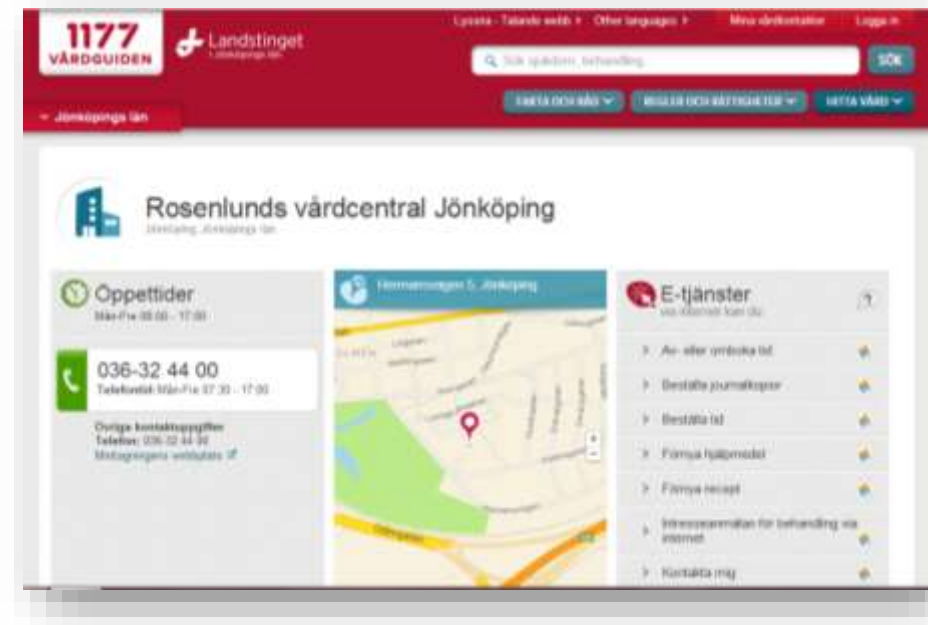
1177 VÅRDGUIDEN

Landstinget Jönköpings län

Lyssna - Talande webb › Other languages › Mina vårdkontakter Logga in

Sök sjukdom, behandling SÖK

FAKTA OCH RÅD ▾ REGLER OCH RÄTTIGHETER ▾ HITTA VÅRD ▾

Jönköpings län

Rosenlunds vårdcentral Jönköping

Jönköping, Jönköpings län

Öppettider

Mån-Fre 08.00 - 17.00

036-32 44 00

Telefontid: Mån-Fre 07.30 - 17.00

Övriga kontaktuppgifter

Telefon: 036-32 44 00

Mottagningens webbplats

Hermansvägen 5, Jönköping

E-tjänster

via Internet kan du:

Av- eller omboka tid

Beställa journalkopior

Beställa tid

Förnya hjälpmedel

Förnya recept

Intresseanmälan för behandling via internet

Kontakta mig